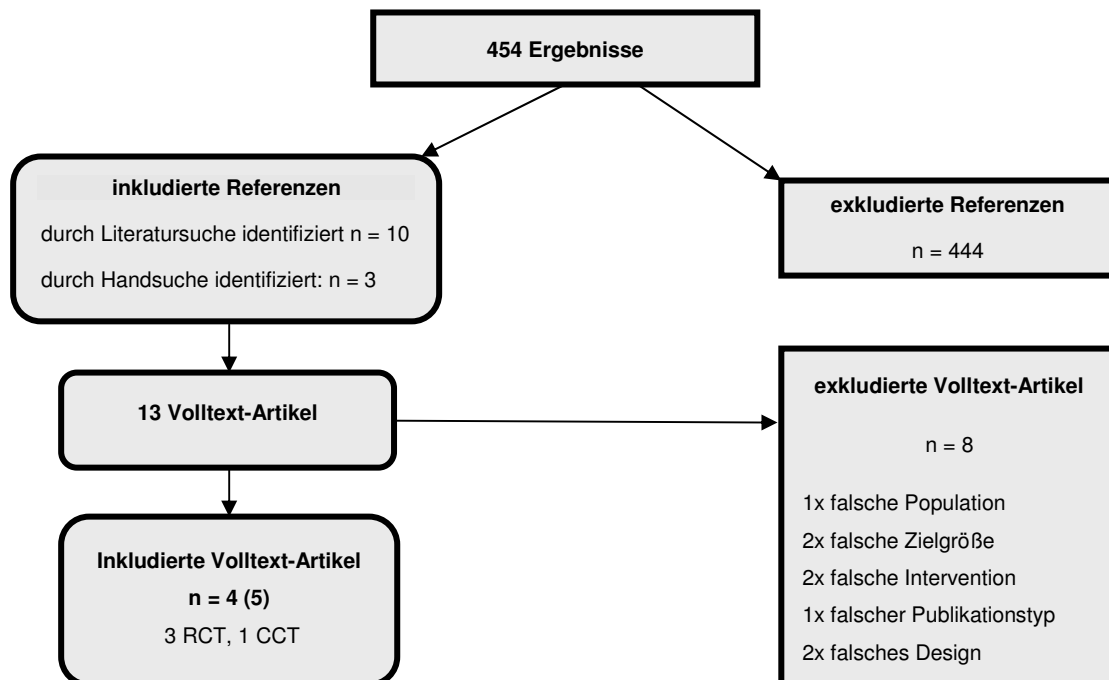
454 Ergebnisse

inkludierte Referenzen

durch Literatursuche identifiziert n = 10

durch Handsuche identifiziert: n = 3

exkludierte Referenzen

n = 444

13 Volltext-Artikel

exkludierte Volltext-Artikel

n = 8

1x falsche Population

2x falsche Zielgröße

2x falsche Intervention

1x falscher Publikationstyp

2x falsches Design

Inkludierte Volltext-Artikel

n = 4 (5)

3 RCT, 1 CCT